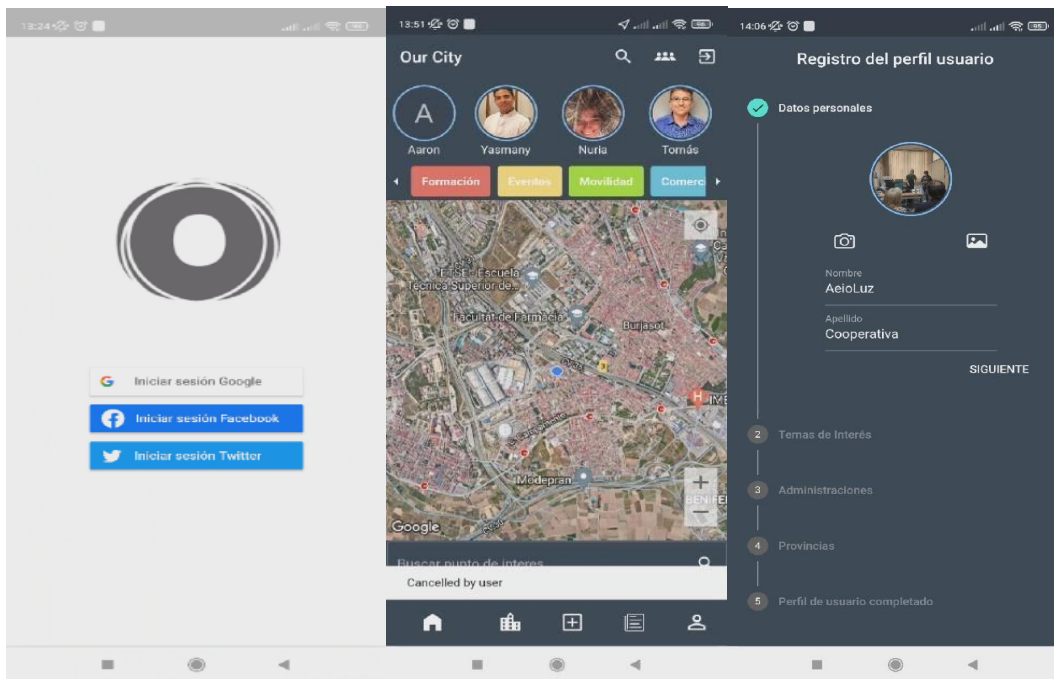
13:24

Iniciar sesión Google

Iniciar sesión Facebook

Iniciar sesión Twitter

13:51

Our City

A

Aaron

Yasmany

Nuria

Tomás

Formación

Eventos

Movilidad

Comerc

ETSE - Escuela Técnica Superior de...

Facultat de Farmàcia

Burjassot

Modepran

Google

Buscar punto de interes

Cancelled by user

14:06

Registro del perfil usuario

Datos personales

Nombre
AeioLuz

Apellido
Cooperativa

SIGUIENTE

2 Temas de Interés

3 Administraciones

4 Provincias

5 Perfil de usuario completado